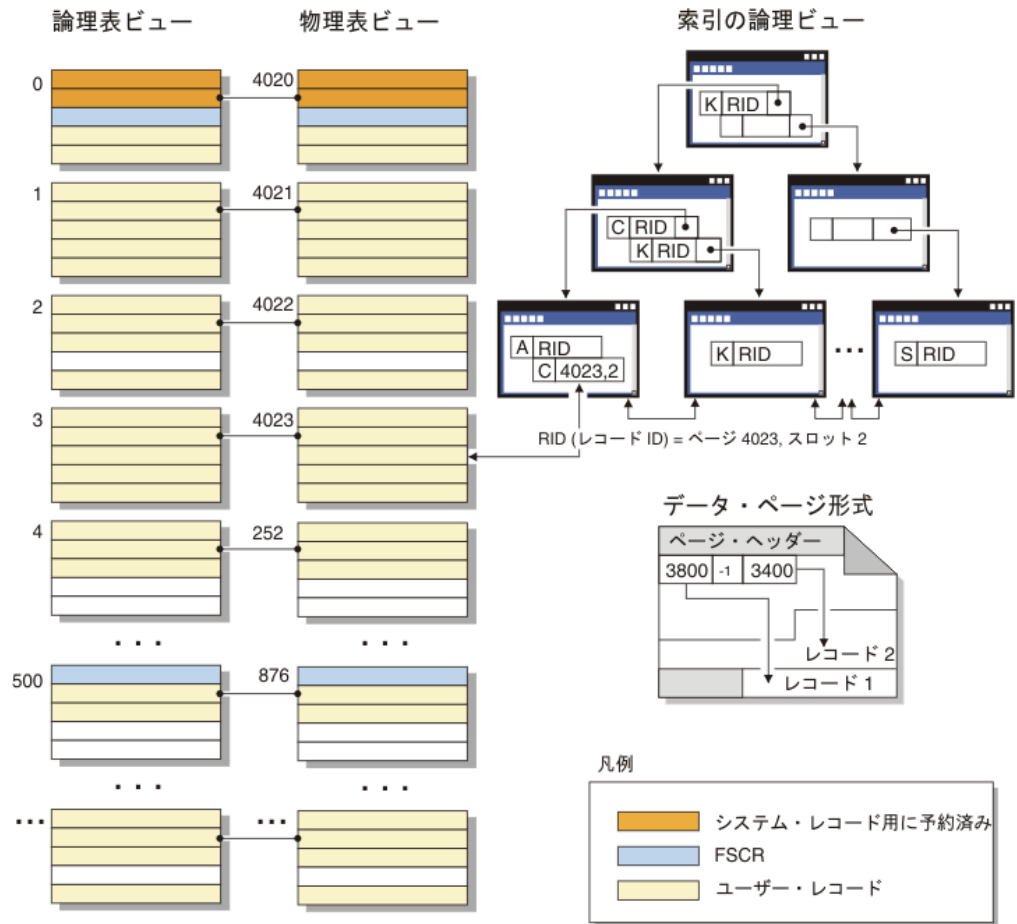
論理表ビュー

物理表ビュー

索引の論理ビュー

0

4020

1

4021

2

4022

3

4023

4

252

...

...

500

876

...

...

...

...

K RID

C RID

K RID

A RID

C 4023,2

K RID

...

S RID

RID (レコード ID) = ページ 4023, スロット 2

データ・ページ形式

ページ・ヘッダー

3800 -1 3400

レコード 2

レコード 1

凡例

システム・レコード用に予約済み

FSCR

ユーザー・レコード